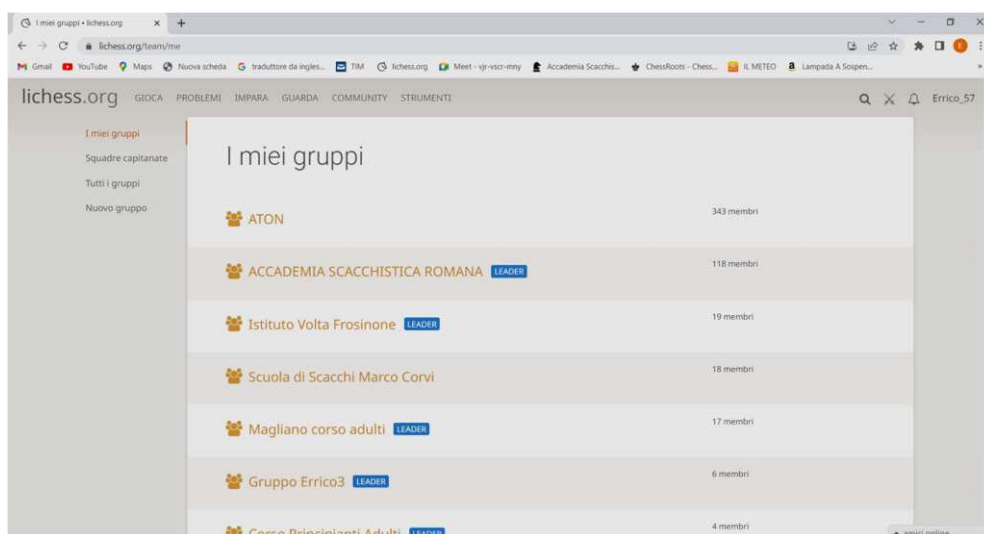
I miei gruppi • lichess.org ×  +

lichess.org/team/me

Gmail  YouTube  Maps  Nuova scheda  traduttore da ingles...  TIM  lichess.org  Meet - vjr-vscr-mny  Accademia Scacchis...  ChessRoots - Chess...  IL METEO  Lampada A Sospen...

lichess.org  GIOCA  PROBLEMI  IMPARA  GUARDA  COMMUNITY  STRUMENTI  Errico_57

I miei gruppi
Squadre capitanate
Tutti i gruppi
Nuovo gruppo

I miei gruppi

| | |
|---|---|
| ATON | 343 membri |
| ACCADEMIA SCACCHISTICA ROMANA LEADER | 118 membri |
| Istituto Volta Frosinone LEADER | 19 membri |
| Scuola di Scacchi Marco Corvi | 18 membri |
| Magliano corso adulti LEADER | 17 membri |
| Gruppo Errico3 LEADER | 6 membri |
| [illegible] LEADER | 4 membri |

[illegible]